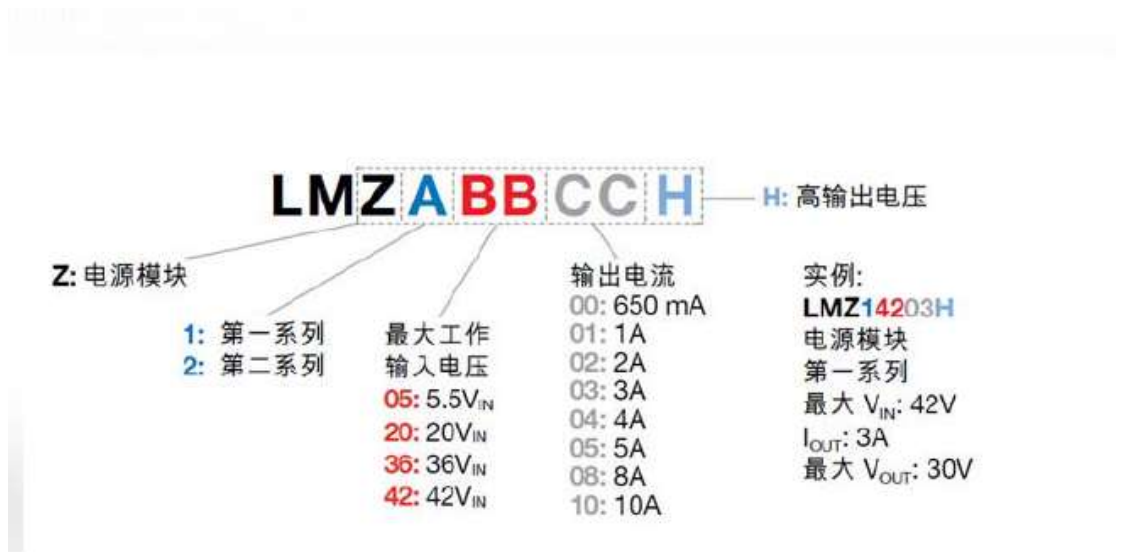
LMZABBCCH

H: 高输出电压

Z: 电源模块

1: 第一系列
2: 第二系列

最大工作输入电压
05: 5.5V$_{IN}$
20: 20V$_{IN}$
36: 36V$_{IN}$
42: 42V$_{IN}$

输出电流
00: 650 mA
01: 1A
02: 2A
03: 3A
04: 4A
05: 5A
08: 8A
10: 10A

实例:
LMZ14203H
电源模块
第一系列
最大 V$_{IN}$: 42V
I$_{OUT}$: 3A
最大 V$_{OUT}$: 30V